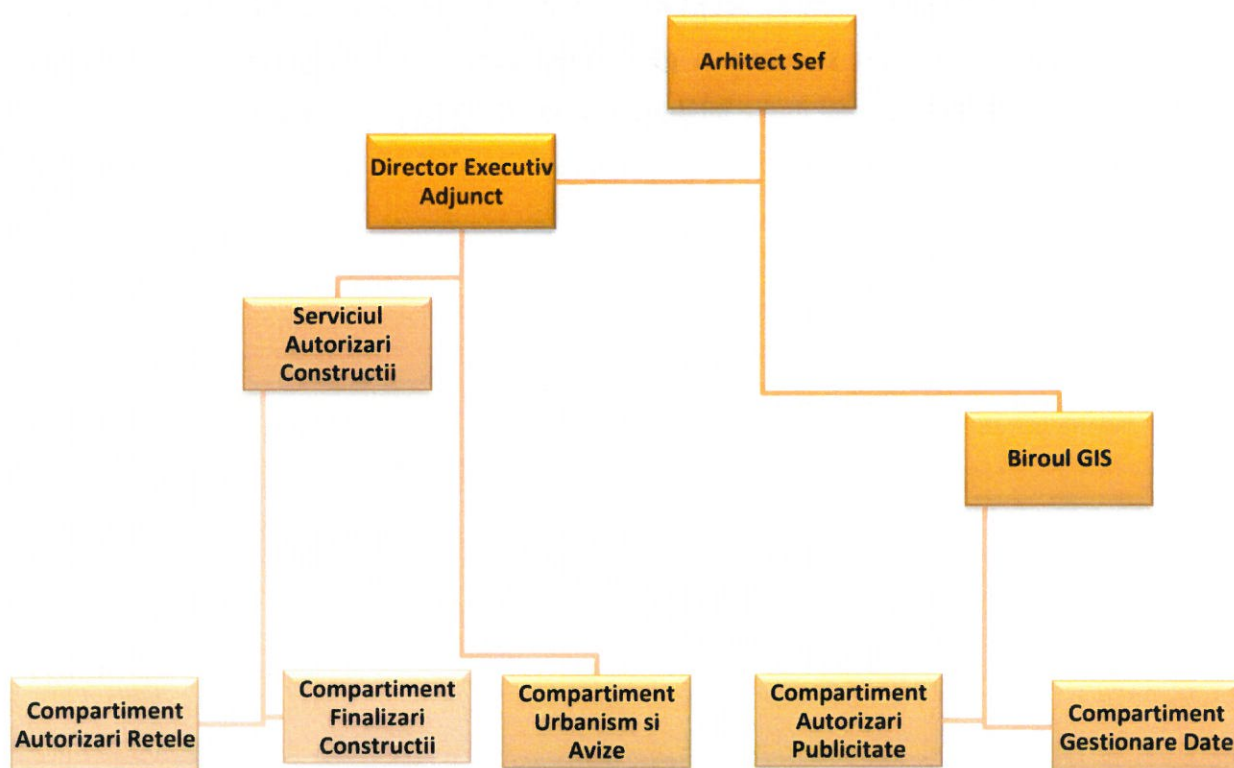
Arhitect Sef

Director Executiv Adjunct

Serviciul Autorizari Constructii

Biroul GIS

Compartiment Autorizari Retele

Compartiment Finalizari Constructii

Compartiment Urbanism si Avize

Compartiment Autorizari Publicitate

Compartiment Gestionare Date